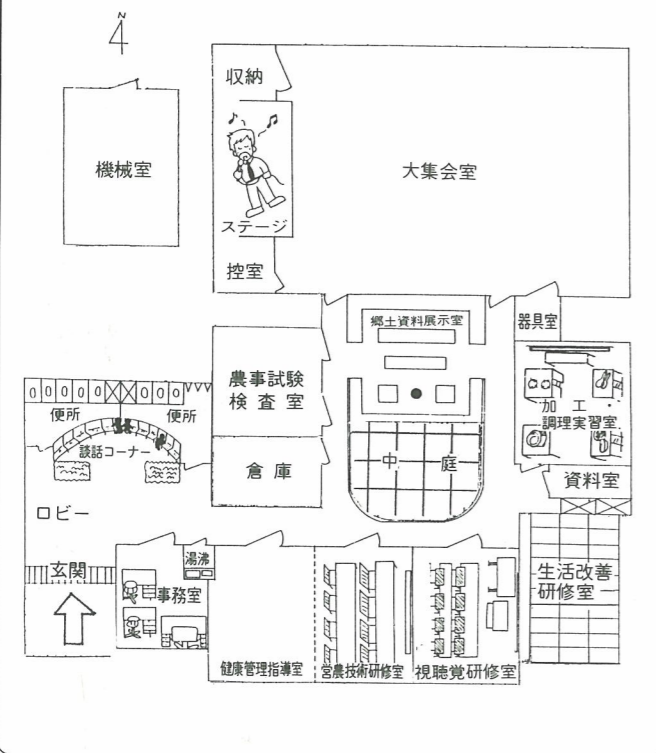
N

収納

機械室

大集会室

ステージ

控室

郷土資料展示室

器具室

農事試験
検査室

加工
調理実習室

便所

便所

談話コーナー

倉庫

中庭

資料室

ロビー

玄関

湯沸

事務室

生活改善
研修室

健康管理指導室

営農技術研修室

視聴覚研修室